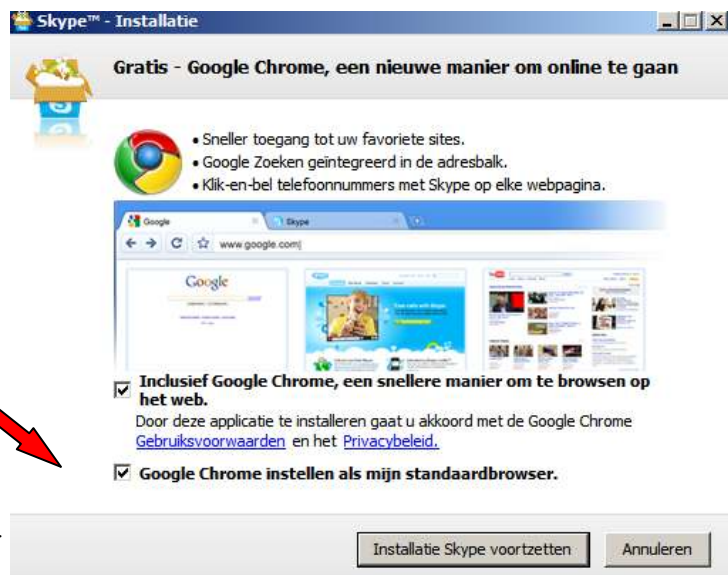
Skype™ - Installatie

Gratis - Google Chrome, een nieuwe manier om online te gaan

• Sneller toegang tot uw favoriete sites.
• Google Zoeken geïntegreerd in de adresbalk.
• Klik-en-bel telefoonnummers met Skype op elke webpagina.

Google
Skype
www.google.com
Google

Inclusief Google Chrome, een snellere manier om te browsen op het web.
Door deze applicatie te installeren gaat u akkoord met de Google Chrome Gebruiksvoorwaarden en het Privacybeleid.

Google Chrome instellen als mijn standaardbrowser.

Installatie Skype voortzetten
Annuleren